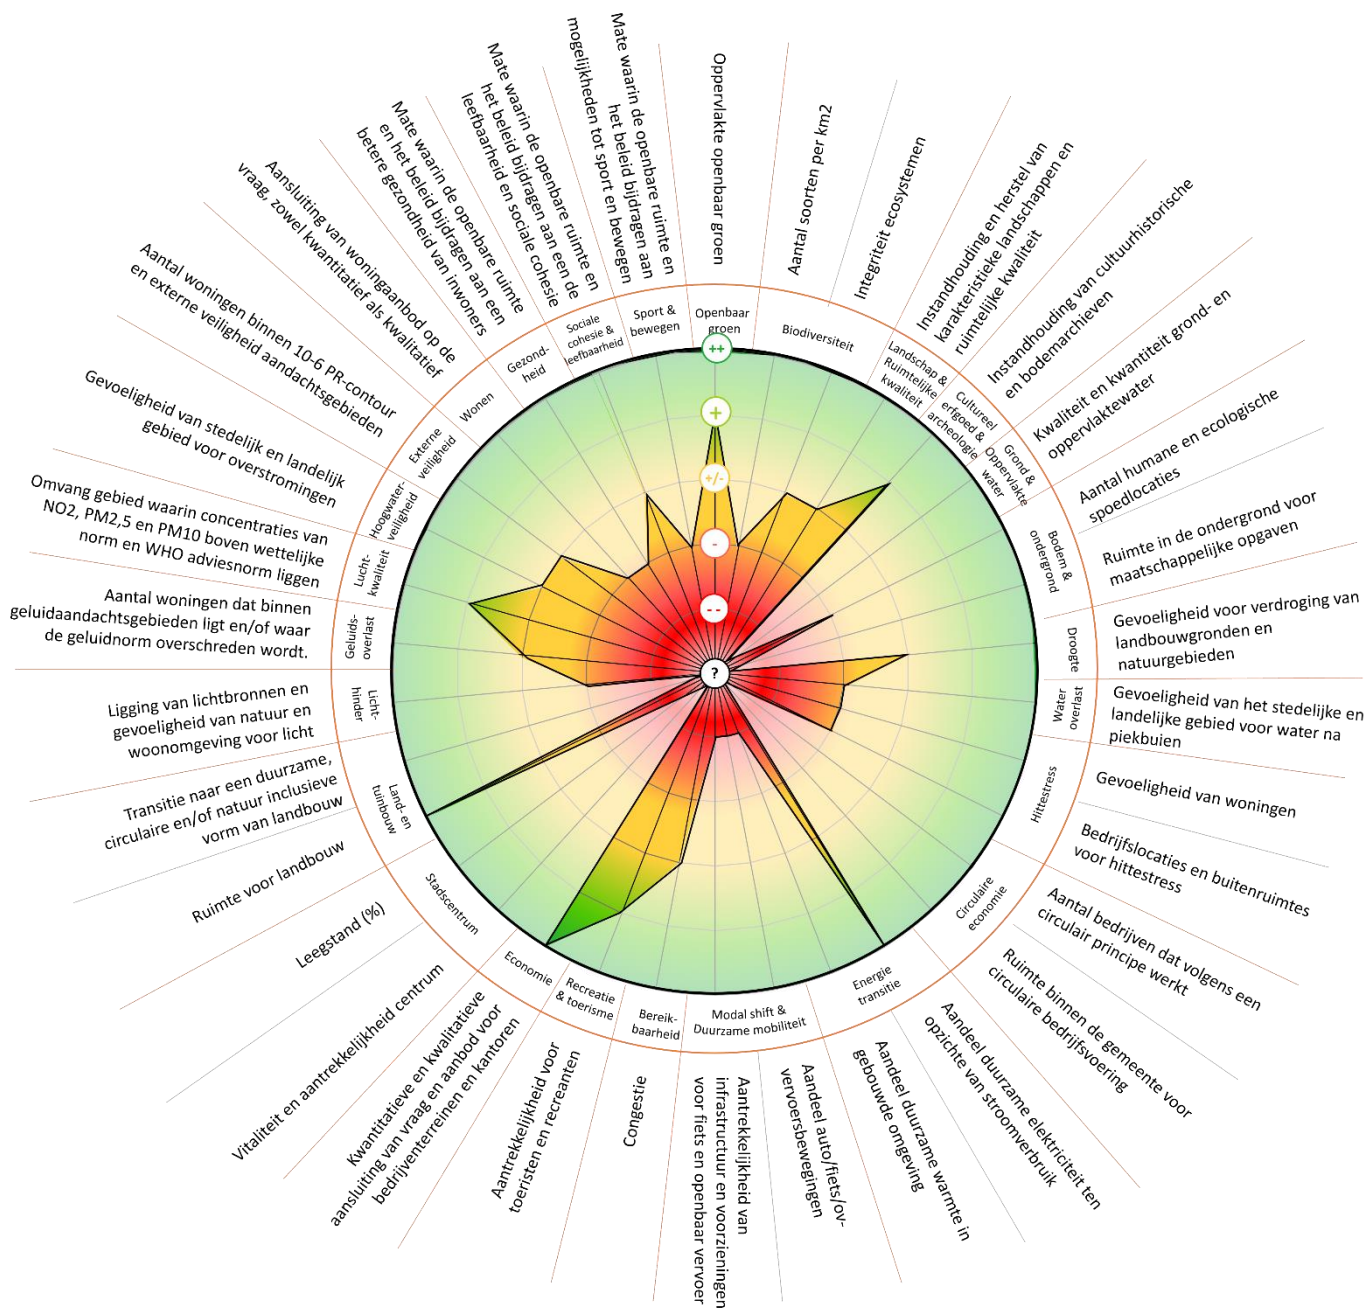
Oppervlakte openbaar groen

Aantal soorten per km2

Integriteit ecosystemen

Instandhouding en herstel van karakteristieke landschappen en ruimtelijke kwaliteit

Instandhouding van cultuurhistorische en bodemarchieven

Kwaliteit en kwantiteit grond- en oppervlaktewater

Aantal humane en ecologische spoedlocaties

Ruimte in de ondergrond voor maatschappelijke opgaven

Gevoeligheid voor verdroging van landbouwgronden en natuurgebieden

Gevoeligheid van het stedelijke en landelijke gebied voor water na piekbuien

Gevoeligheid van woningen

Bedrijfslocaties en buitenruimtes voor hittestress

Aantal bedrijven dat volgens een circulair principe werkt

Ruimte binnen de gemeente voor circulaire bedrijfsvoering

Aandeel duurzame elektriciteit ten opzichte van stroomverbruik

Aandeel duurzame warmte in gebouwde omgeving

Aandeel auto/fiets/ov-vervoersbewegingen

Aantrekkelijkheid van infrastructuur en voorzieningen voor fiets en openbaar vervoer

Congestie

Aantrekkelijkheid voor toeristen en recreanten

Kwantitatieve en kwalitatieve aansluiting van vraag en aanbod voor bedrijventerreinen en kantoren

Vitaliteit en aantrekkelijkheid centrum

Leegstand (%)

Ruimte voor landbouw

Transitie naar een duurzame, circulaire en/of natuur inclusieve vorm van landbouw

Ligging van lichtbronnen en gevoeligheid van natuur en woonomgeving voor licht

Aantal woningen dat binnen geluidaandachtsgebieden ligt en/of waar de geluidnorm overschreden wordt.

Omvang gebied waarin concentraties van NO2, PM2,5 en PM10 boven wettelijke norm en WHO adviesnorm liggen

Gevoeligheid van stedelijk en landelijk gebied voor overstromingen

Aantal woningen binnen 10-6 PR-contour en externe veiligheid aandachtsgebieden

Aansluiting van woningaanbod op de vraag, zowel kwantitatief als kwalitatief

Mate waarin de openbare ruimte en het beleid bijdragen aan een betere gezondheid van inwoners

Mate waarin de openbare ruimte en het beleid bijdragen aan een de leefbaarheid en sociale cohesie

Mate waarin de openbare ruimte en het beleid bijdragen aan mogelijkheden tot sport en bewegen

Openbaar groen
Biodiversiteit
Landschap & Ruimtelijke kwaliteit
Cultureel erfgoed & archeologie
Grond & Oppervlakte water
Bodem & ondergrond
Droogte
Water overlast
Hittestress
Circulaire economie
Energie transitie
Modal shift & Duurzame mobiliteit
Bereik-baarheid
Recreatie & toerisme
Economie
Stadscentrum
Land- en tuinbouw
Licht-hinder
Geluids-overlast
Lucht-kwaliteit
Hoogwater-veiligheid
Externe veiligheid
Wonen
Gezond-heid
Sociale cohesie & leefbaarheid
Sport & bewegen

++
+
+/-
-
--
?